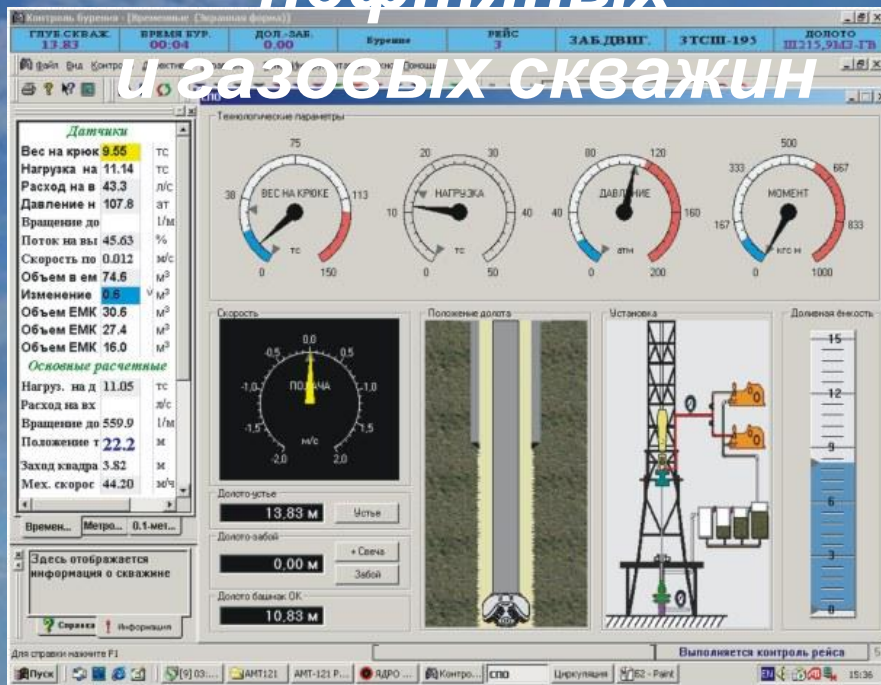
нефтяных
и газовых скважин

Контроль бурения - [Временные (Экранная форма)]

| ГЛУБ.СКВАЖ. 13.83 | ВРЕМЯ БУР. 00:04 | ДОЛ.-ЗАБ. 0.00 | Бурение | РЕЙС 3 | ЗАБ.ДВИГ. | 3ТСШ-195 | ДОЛОТО Ш215,9МЗ-ГВ |
|---|---|---|---|---|---|---|---|

Файл Вид Контр

Технологические параметры

75
38 ВЕС НА КРЮКЕ 113
тс
0 150

20 30
10 НАГРУЗКА 40
тс
0 50

80 120
40 ДАВЛЕНИЕ 160
атм
0 200

500
333 667
167 МОМЕНТ 833
кгс м
0 1000

Датчики
| Вес на крюк | 9.55 | тс |
|---|---|---|
| Нагрузка на | 11.14 | тс |
| Расход на в | 43.3 | л/с |
| Давление н | 107.8 | ат |
| Вращение до | | 1/м |
| Поток на вы | 45.63 | % |
| Скорость по | 0.012 | м/с |
| Объем в ем | 74.6 | м³ |
| Изменение | 0.6 | м³ |
| Объем ЕМК | 30.6 | м³ |
| Объем ЕМК | 27.4 | м³ |
| Объем ЕМК | 16.0 | м³ |

Основные расчетные
| Нагруз. на д | 11.05 | тс |
|---|---|---|
| Расход на вх | | л/с |
| Вращение до | 559.9 | 1/м |
| Положение т | 22.2 | м |
| Заход квадра | 3.82 | м |
| Мех. скорос | 44.20 | м/ч |

Времен... Метро... 0.1-мет...

Здесь отображается информация о скважине

Справка Информация

Скорость
0,0
0,5 0,5
-1,0 ПОДАЧА 1,0
-1,5 1,5
м/с
-2,0 2,0

Положение долота

Установка

Доливная ёмкость
15
12
9
6
3
0

Долото-устье
13,83 м
Устье

Долото-забой
0,00 м
+ Свеча
Забой

Долото-башмак ОК
10,83 м

Для справки нажмите F1

Выполняется контроль рейса

Пуск [9] 03... АМТ121 АМТ-121 Р... ЯДРО ... Контро... СПО Циркуляция 52 - Paint 15:36